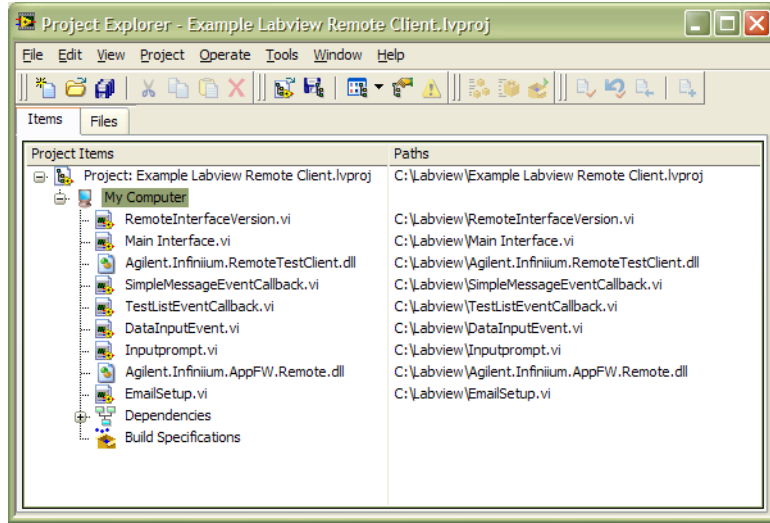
Project Explorer - Example Labview Remote Client.lvproj

File Edit View Project Operate Tools Window Help

Items Files

| Project Items | Paths |
|---|---|
| Project: Example Labview Remote Client.lvproj | C:\Labview\Example Labview Remote Client.lvproj |
| My Computer | |
| RemoteInterfaceVersion.vi | C:\Labview\RemoteInterfaceVersion.vi |
| Main Interface.vi | C:\Labview\Main Interface.vi |
| Agilent.Infiniium.RemoteTestClient.dll | C:\Labview\Agilent.Infiniium.RemoteTestClient.dll |
| SimpleMessageEventCallback.vi | C:\Labview\SimpleMessageEventCallback.vi |
| TestListEventCallback.vi | C:\Labview\TestListEventCallback.vi |
| DataInputEvent.vi | C:\Labview\DataInputEvent.vi |
| Inputprompt.vi | C:\Labview\Inputprompt.vi |
| Agilent.Infiniium.AppFW.Remote.dll | C:\Labview\Agilent.Infiniium.AppFW.Remote.dll |
| EmailSetup.vi | C:\Labview\EmailSetup.vi |
| Dependencies | |
| Build Specifications | |